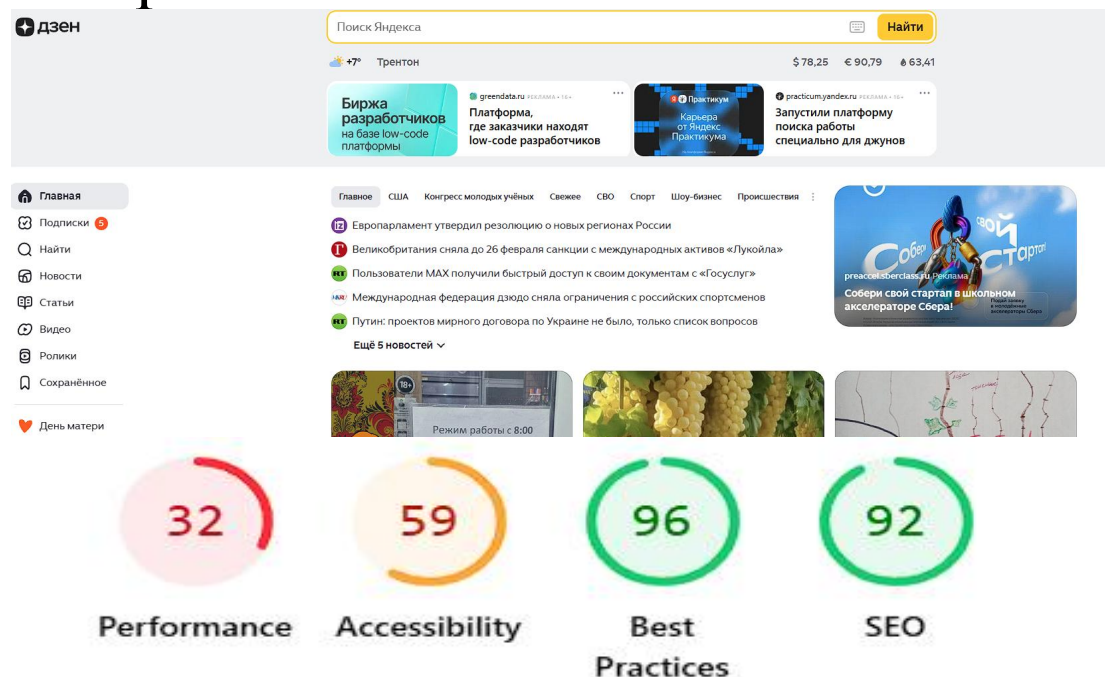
дзен

Поиск Яндекса

Найти

+7° Трентон

$ 78,25 € 90,79 63,41

Биржа разработчиков на базе low-code платформы

greendata.ru РЕКЛАМА • 16+

Платформа, где заказчики находят low-code разработчиков

Практикум

Карьера от Яндекс Практикума

practicum.yandex.ru РЕКЛАМА • 16+

Запустили платформу поиска работы специально для джунов

Главная

Подписки 5

Найти

Новости

Статьи

Видео

Ролики

Сохранённое

День матери

Главная США Конгресс молодых учёных Свежее СВО Спорт Шоу-бизнес Происшествия

Европарламент утвердил резолюцию о новых регионах России

Великобритания сняла до 26 февраля санкции с международных активов «Лукойла»

Пользователи MAX получили быстрый доступ к своим документам с «Госуслуг»

Международная федерация дзюдо сняла ограничения с российских спортсменов

Путин: проектов мирного договора по Украине не было, только список вопросов

Ещё 5 новостей

Собери свой стартап

preaccel.sberclass.ru Реклама

Собери свой стартап в школьном акселераторе Сбера!

18+

Режим работы с 8:00

32

Performance

59

Accessibility

96

Best Practices

92

SEO